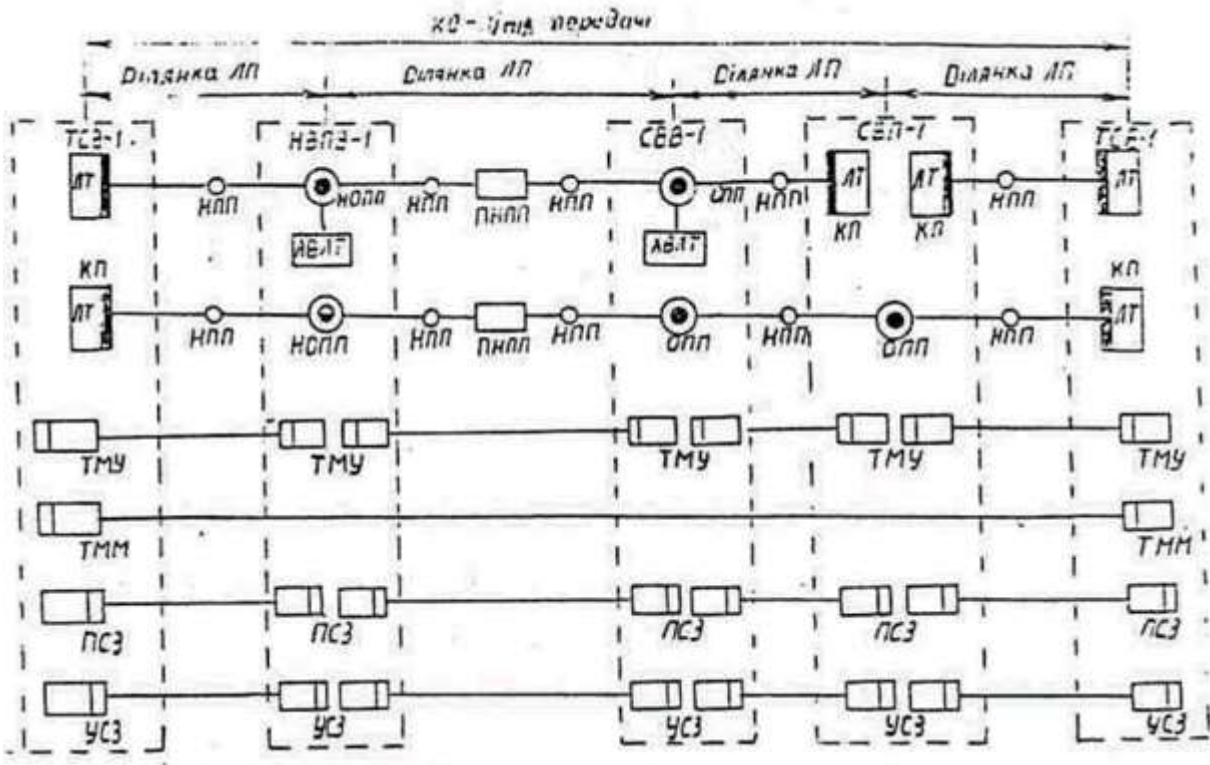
КО - Упід передачі

Ділянка ЛП
Ділянка ЛП
Ділянка ЛП
Ділянка ЛП

ТСВ-1
НВПЗ-1
СВВ-1
СВП-1
ТСВ-1

ЛТ
НПП
НОПП
НПП
ПНПП
НПП
ОПП
НПП
ЛТ
КП
ЛТ
КП
НПП
ЛТ

АВЛТ
АВЛТ

КП
ЛТ
НПП
НОПП
НПП
ПНПП
НПП
ОПП
НПП
ОПП
НПП
КП
ЛТ

ТМУ
ТМУ
ТМУ
ТМУ
ТМУ

ТММ
ТММ

ПСЗ
ПСЗ
ПСЗ
ПСЗ
ПСЗ

УСЗ
УСЗ
УСЗ
УСЗ
УСЗ